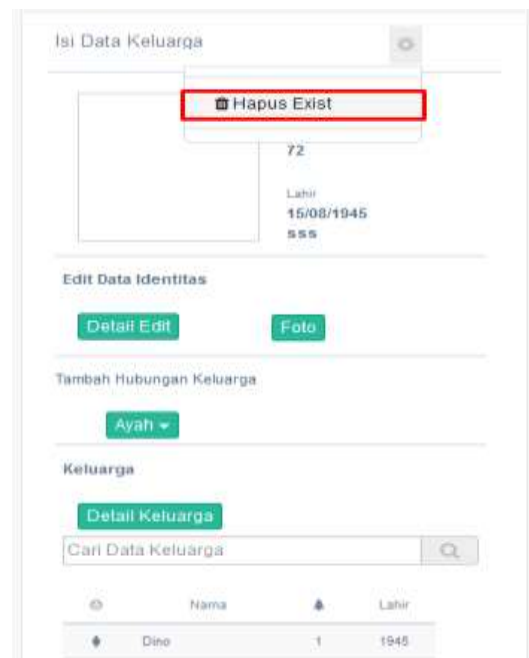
Isi Data Keluarga

Hapus Exist

72

Lahir
15/08/1945
sss

Edit Data Identitas

Detail Edit

Foto

Tambah Hubungan Keluarga

Ayah

Keluarga

Detail Keluarga

Cari Data Keluarga

| | Nama | | Lahir |
|---|---|---|---|
| | Dino | 1 | 1945 |